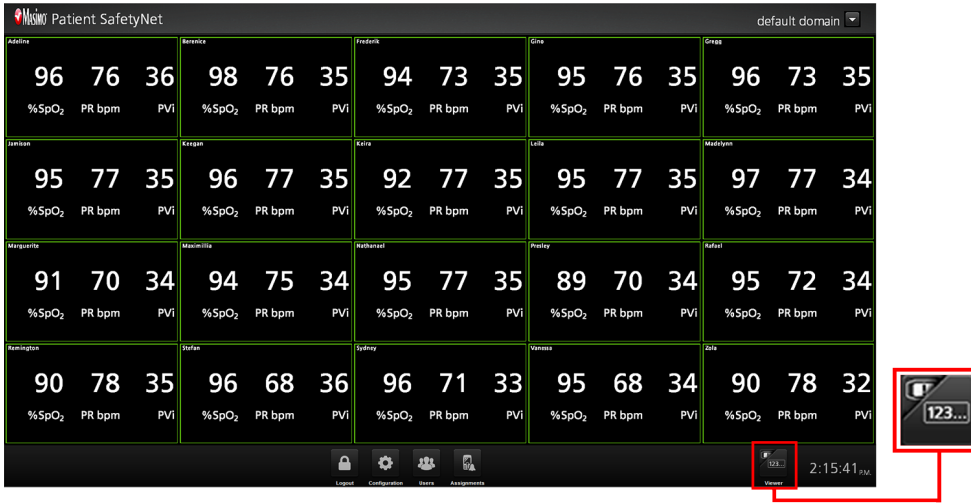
Masimo Patient SafetyNet

default domain

| Adeline | Berenice | Frederik | Gino | Gregg |
|---|---|---|---|---|
| 96 76 36 %$SpO_2$ PR bpm PVi | 98 76 35 %$SpO_2$ PR bpm PVi | 94 73 35 %$SpO_2$ PR bpm PVi | 95 76 35 %$SpO_2$ PR bpm PVi | 96 73 35 %$SpO_2$ PR bpm PVi |
| Jamison | Keegan | Keira | Leila | Madelynn |
| 95 77 35 %$SpO_2$ PR bpm PVi | 96 77 35 %$SpO_2$ PR bpm PVi | 92 77 35 %$SpO_2$ PR bpm PVi | 95 77 35 %$SpO_2$ PR bpm PVi | 97 77 34 %$SpO_2$ PR bpm PVi |
| Marguerite | Maximillia | Nathanael | Presley | Rafael |
| 91 70 34 %$SpO_2$ PR bpm PVi | 94 75 34 %$SpO_2$ PR bpm PVi | 95 77 35 %$SpO_2$ PR bpm PVi | 89 70 34 %$SpO_2$ PR bpm PVi | 95 72 34 %$SpO_2$ PR bpm PVi |
| Remington | Stefan | Sydney | Vanessa | Zola |
| 90 78 35 %$SpO_2$ PR bpm PVi | 96 68 36 %$SpO_2$ PR bpm PVi | 96 71 33 %$SpO_2$ PR bpm PVi | 95 68 34 %$SpO_2$ PR bpm PVi | 90 78 32 %$SpO_2$ PR bpm PVi |

Logout Configuration Users Assignments

123... Viewer

2:15:41 P.M.

123...